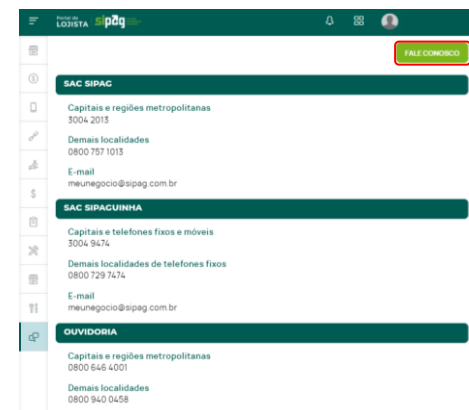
Portal do LOJISTA sipag

FALE CONOSCO

SAC SIPAG

Capitais e regiões metropolitanas
3004 2013

Demais localidades
0800 757 1013

E-mail
meunegocio@sipag.com.br

SAC SIPAGUINHA

Capitais e telefones fixos e móveis
3004 9474

Demais localidades de telefones fixos
0800 729 7474

E-mail
meunegocio@sipag.com.br

OUVIDORIA

Capitais e regiões metropolitanas
0800 646 4001

Demais localidades
0800 940 0458